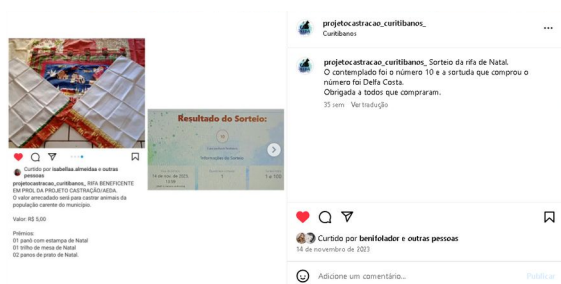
Curtido por isabellaa.almeidaa e outras pessoas

projetocastracao_curitibanos_ RIFA BENEFICENTE EM PROL DA PROJETO CASTRAÇÃO/AEDA.
O valor arrecadado será para castrar animais da população carente do município.

Valor: R$ 5,00

Prêmios:
01 panô com estampa de Natal
01 trilho de mesa de Natal
02 panos de prato de Natal

Resultado do Sorteio:

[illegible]

14 de nov. de 2023

1

1 a 100

projetocastracao_curitibanos_
Curitibanos

projetocastracao_curitibanos_ Sorteio da rifa de Natal.
O contemplado foi o número 10 e a sortuda que comprou o número foi Delfa Costa.
Obrigada a todos que compraram.
35 sem Ver tradução

Curtido por benifolador e outras pessoas
14 de novembro de 2023

Adicione um comentário...

Publicar